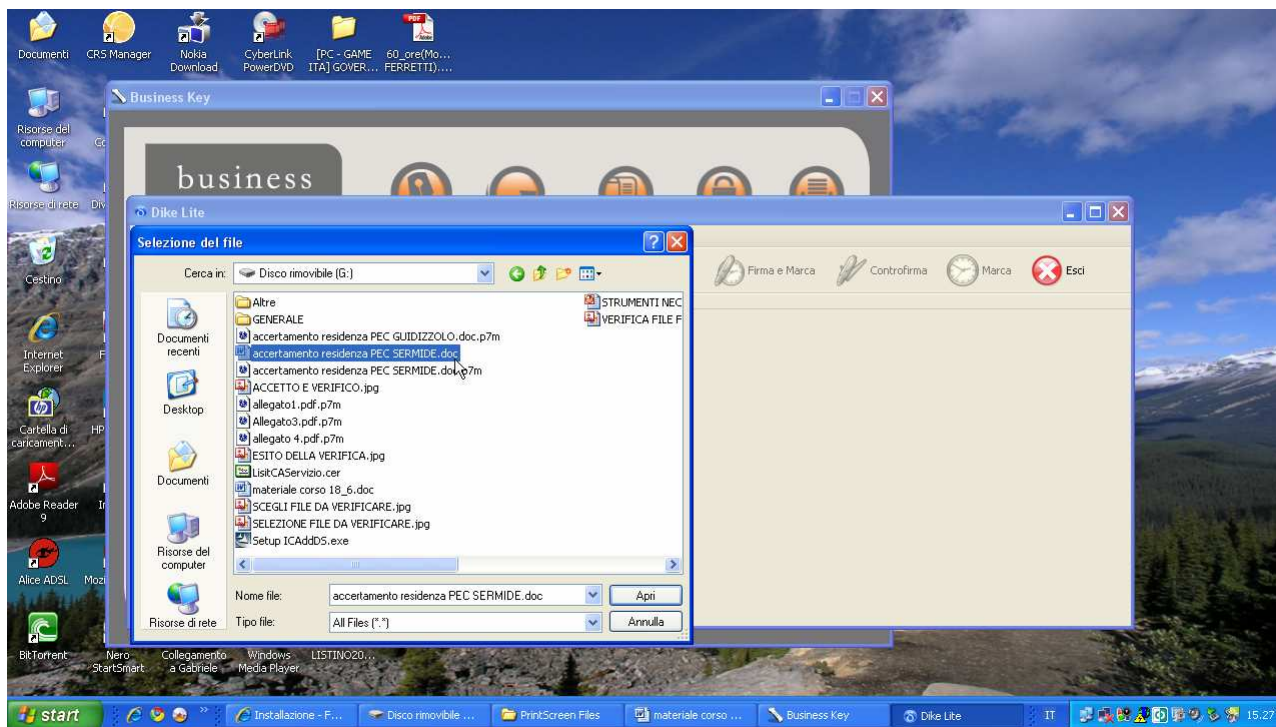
Documenti CRS Manager Nokia Download CyberLink PowerDVD [PC - GAME ITA] GOVER... 60_ore(Mo... FERRETTI)....

Risorse del computer

Risorse di rete

Cestino

Internet Explorer

Cartella di caricament...

Adobe Reader 9

Alice ADSL

BitTorrent Nero StartSmart Collegamento a Gabriele Windows Media Player LISTINO20...

Business Key

business

Dike Lite

Firma e Marca Controfirma Marca Esci

Selezione del file

Cerca in: Disco rimovibile (G:)

Documenti recenti
Desktop
Documenti
Risorse del computer
Risorse di rete

Altre
GENERALE
accertamento residenza PEC GUIDIZZOLO.doc.p7m
accertamento residenza PEC SERMIDE.doc
accertamento residenza PEC SERMIDE.doc.p7m
ACCETTO E VERIFICO.jpg
allegato1.pdf.p7m
Allegato3.pdf.p7m
allegato 4.pdf.p7m
ESITO DELLA VERIFICA.jpg
LisitCAServizio.cer
materiale corso 18_6.doc
SCEGLI FILE DA VERIFICARE.jpg
SELEZIONE FILE DA VERIFICARE.jpg
Setup ICAddDS.exe
STRUMENTI NEC
VERIFICA FILE F

Nome file: accertamento residenza PEC SERMIDE.doc Apri
Tipo file: All Files (*.*) Annulla

start Installazione - F... Disco rimovibile ... PrintScreen Files materiale corso ... Business Key Dike Lite IT 15.27